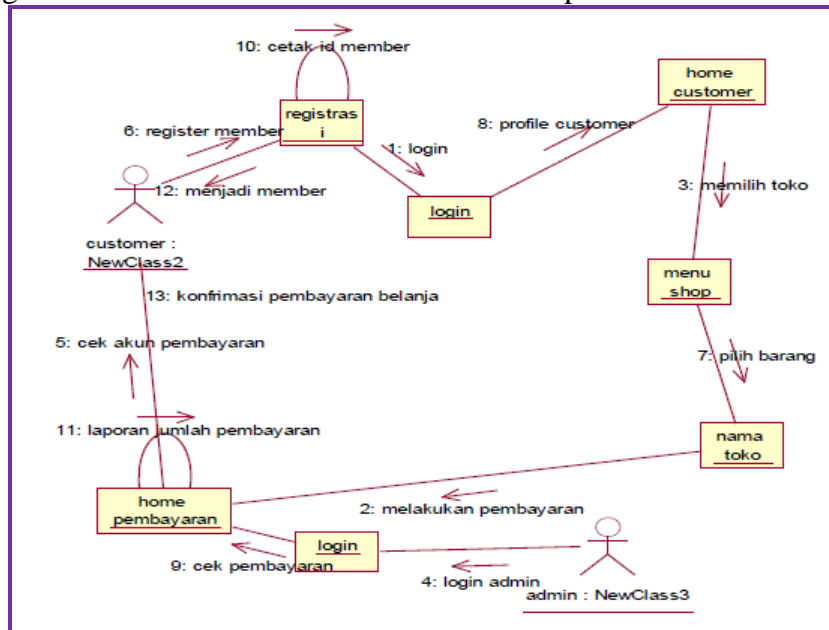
10: cetak id member

registrasi

6: register member

12: menjadi member

1: login

8: profile customer

home customer

3: memilih toko

login

customer : NewClass2

menu shop

13: konfrimasi pembayaran belanja

5: cek akun pembayaran

7: pilih barang

11: laporan jumlah pembayaran

nama toko

home pembayaran

2: melakukan pembayaran

login

9: cek pembayaran

4: login admin

admin : NewClass3